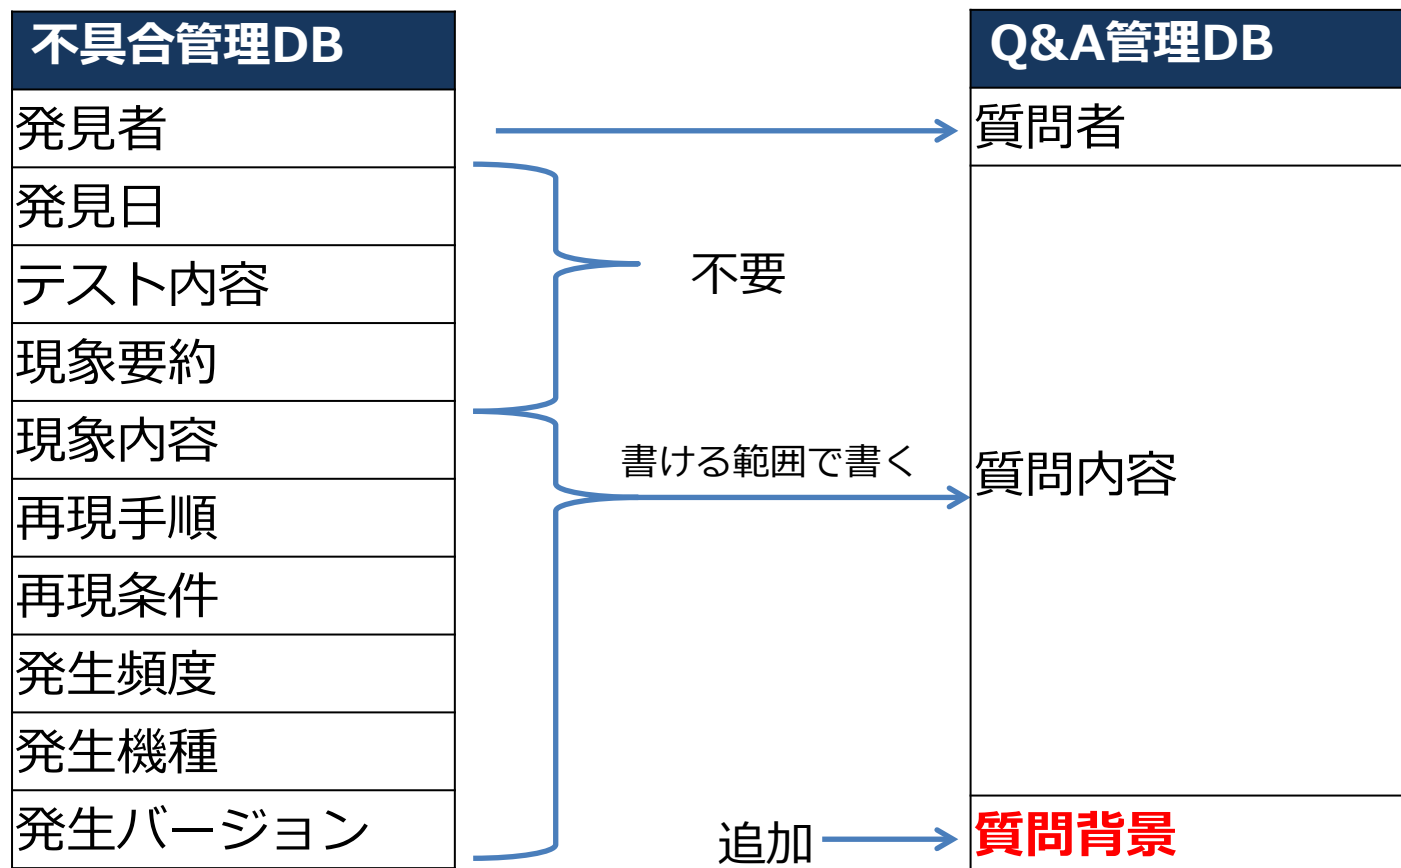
| 不具合管理DB |
|---|
| 発見者 |
| 発見日 |
| テスト内容 |
| 現象要約 |
| 現象内容 |
| 再現手順 |
| 再現条件 |
| 発生頻度 |
| 発生機種 |
| 発生バージョン |

不要

書ける範囲で書く

追加

| Q&A管理DB |
|---|
| 質問者 |
| 質問内容 |
| 質問背景 |